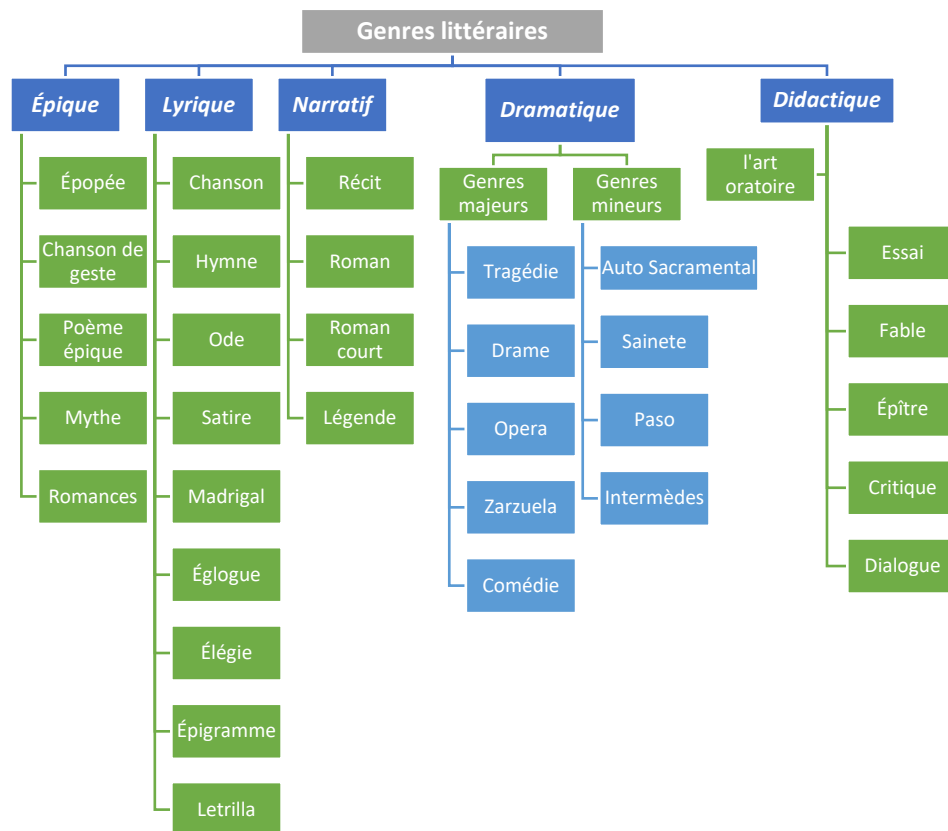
Genres littéraires

Épique
Épopée
Chanson de geste
Poème épique
Mythe
Romances

Lyrique
Chanson
Hymne
Ode
Satire
Madrigal
Églogue
Élégie
Épigramme
Letrilla

Narratif
Récit
Roman
Roman court
Légende

Dramatique
Genres majeurs
Tragédie
Drame
Opera
Zarzuela
Comédie
Genres mineurs
Auto Sacramental
Sainete
Paso
Intermèdes

Didactique
l'art oratoire
Essai
Fable
Épître
Critique
Dialogue